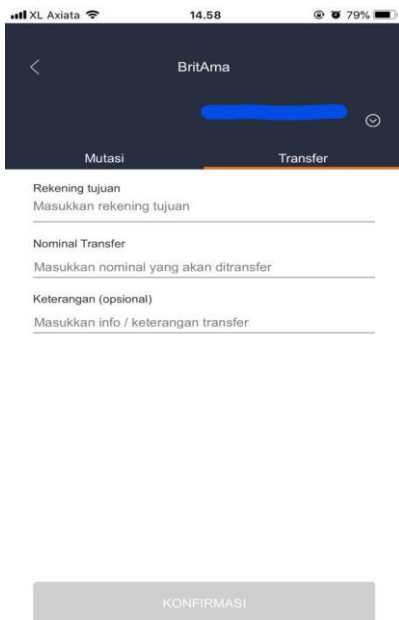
XL Axiata 14.58 79%

BritAma

Mutasi
Transfer

Rekening tujuan
Masukkan rekening tujuan

Nominal Transfer
Masukkan nominal yang akan ditransfer

Keterangan (opsional)
Masukkan info / keterangan transfer

KONFIRMASI